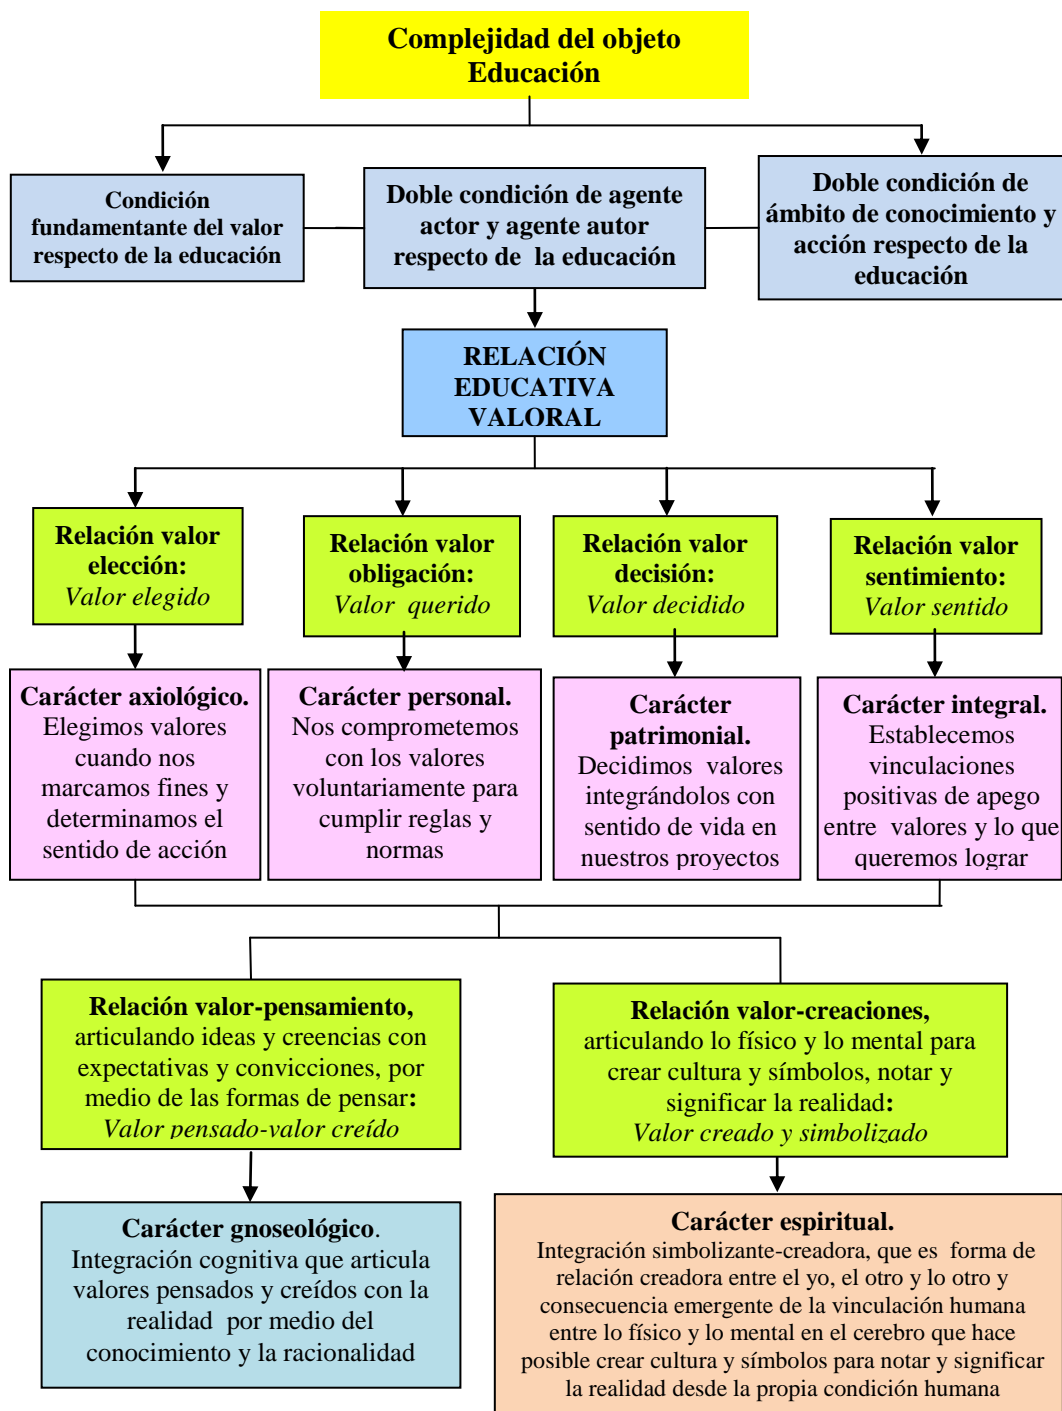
Complejidad del objeto Educación

Condición fundamentante del valor respecto de la educación

Doble condición de agente actor y agente autor respecto de la educación

Doble condición de ámbito de conocimiento y acción respecto de la educación

RELACIÓN EDUCATIVA VALORAL

Relación valor elección: Valor elegido

Relación valor obligación: Valor querido

Relación valor decisión: Valor decidido

Relación valor sentimiento: Valor sentido

Carácter axiológico. Elegimos valores cuando nos marcamos fines y determinamos el sentido de acción

Carácter personal. Nos comprometemos con los valores voluntariamente para cumplir reglas y normas

Carácter patrimonial. Decidimos valores integrándolos con sentido de vida en nuestros proyectos

Carácter integral. Establecemos vinculaciones positivas de apego entre valores y lo que queremos lograr

Relación valor-pensamiento, articulando ideas y creencias con expectativas y convicciones, por medio de las formas de pensar: Valor pensado-valor creído

Relación valor-creaciones, articulando lo físico y lo mental para crear cultura y símbolos, notar y significar la realidad: Valor creado y simbolizado

Carácter gnoseológico. Integración cognitiva que articula valores pensados y creídos con la realidad por medio del conocimiento y la racionalidad

Carácter espiritual. Integración simbolizante-creadora, que es forma de relación creadora entre el yo, el otro y lo otro y consecuencia emergente de la vinculación humana entre lo físico y lo mental en el cerebro que hace posible crear cultura y símbolos para notar y significar la realidad desde la propia condición humana